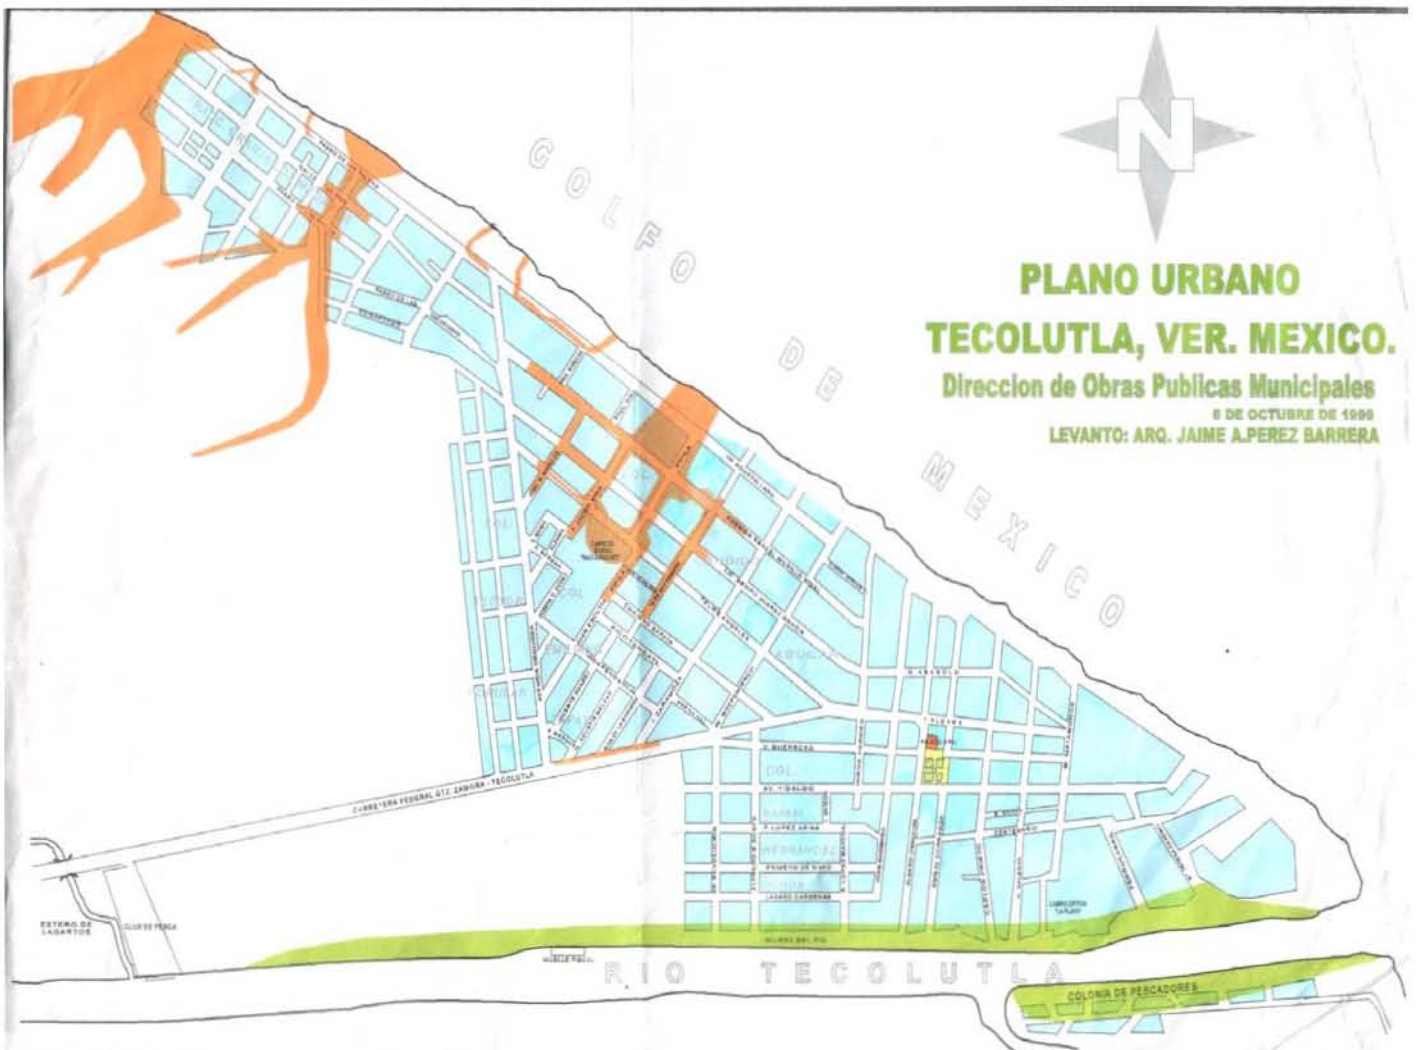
N

PLANO URBANO
TECOLUTLA, VER. MEXICO.
Direccion de Obras Publicas Municipales
6 DE OCTUBRE DE 1999
LEVANTO: ARQ. JAIME A.PEREZ BARRERA

GOLFO DE MEXICO

RIO TECOLUTLA

COLONIA DE PESCADORES

CARRETERA FEDERAL GTZ. ZAMORA - TECOLUTLA

ESTERO DE LAGARTOS

CLUB DE PESCA

MUELLE FISCAL

COL.

COL.

COL.

COL.

LAZARO CARDENAS

P. LOPEZ ARIAS

AV. HIDALGO

V. GUERRERO

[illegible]